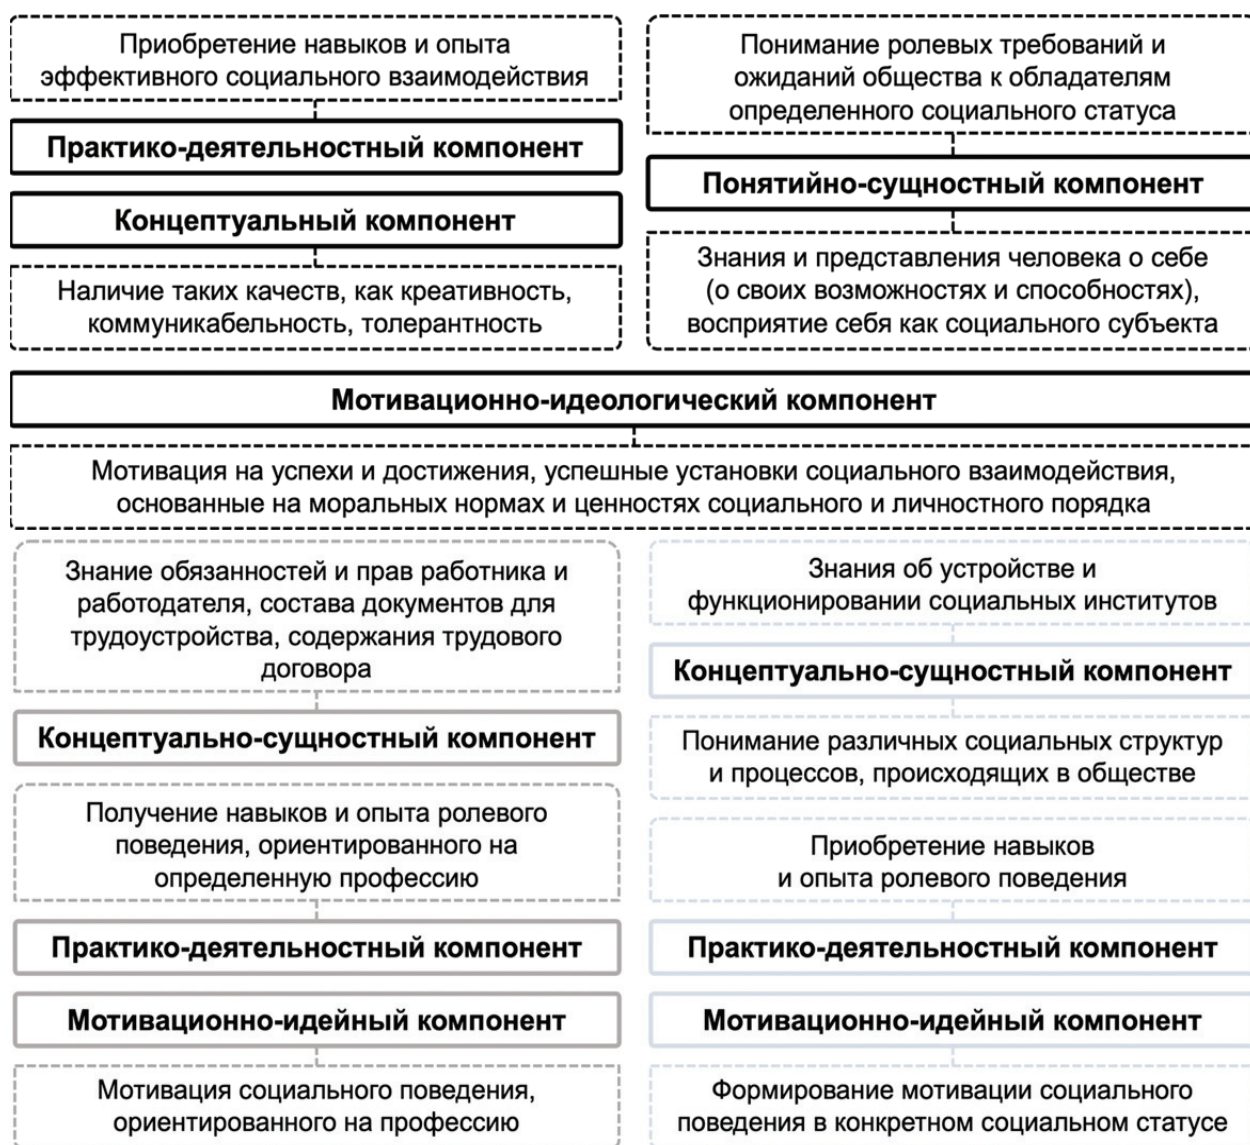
Приобретение навыков и опыта эффективного социального взаимодействия

Практико-деятельностный компонент

Концептуальный компонент

Наличие таких качеств, как креативность, коммуникабельность, толерантность

Понимание ролевых требований и ожиданий общества к обладателям определенного социального статуса

Понятийно-сущностный компонент

Знания и представления человека о себе (о своих возможностях и способностях), восприятие себя как социального субъекта

Мотивационно-идеологический компонент

Мотивация на успехи и достижения, успешные установки социального взаимодействия, основанные на моральных нормах и ценностях социального и личностного порядка

Знание обязанностей и прав работника и работодателя, состава документов для трудоустройства, содержания трудового договора

Концептуально-сущностный компонент

Получение навыков и опыта ролевого поведения, ориентированного на определенную профессию

Практико-деятельностный компонент

Мотивационно-идейный компонент

Мотивация социального поведения, ориентированного на профессию

Знания об устройстве и функционировании социальных институтов

Концептуально-сущностный компонент

Понимание различных социальных структур и процессов, происходящих в обществе

Приобретение навыков и опыта ролевого поведения

Практико-деятельностный компонент

Мотивационно-идейный компонент

Формирование мотивации социального поведения в конкретном социальном статусе